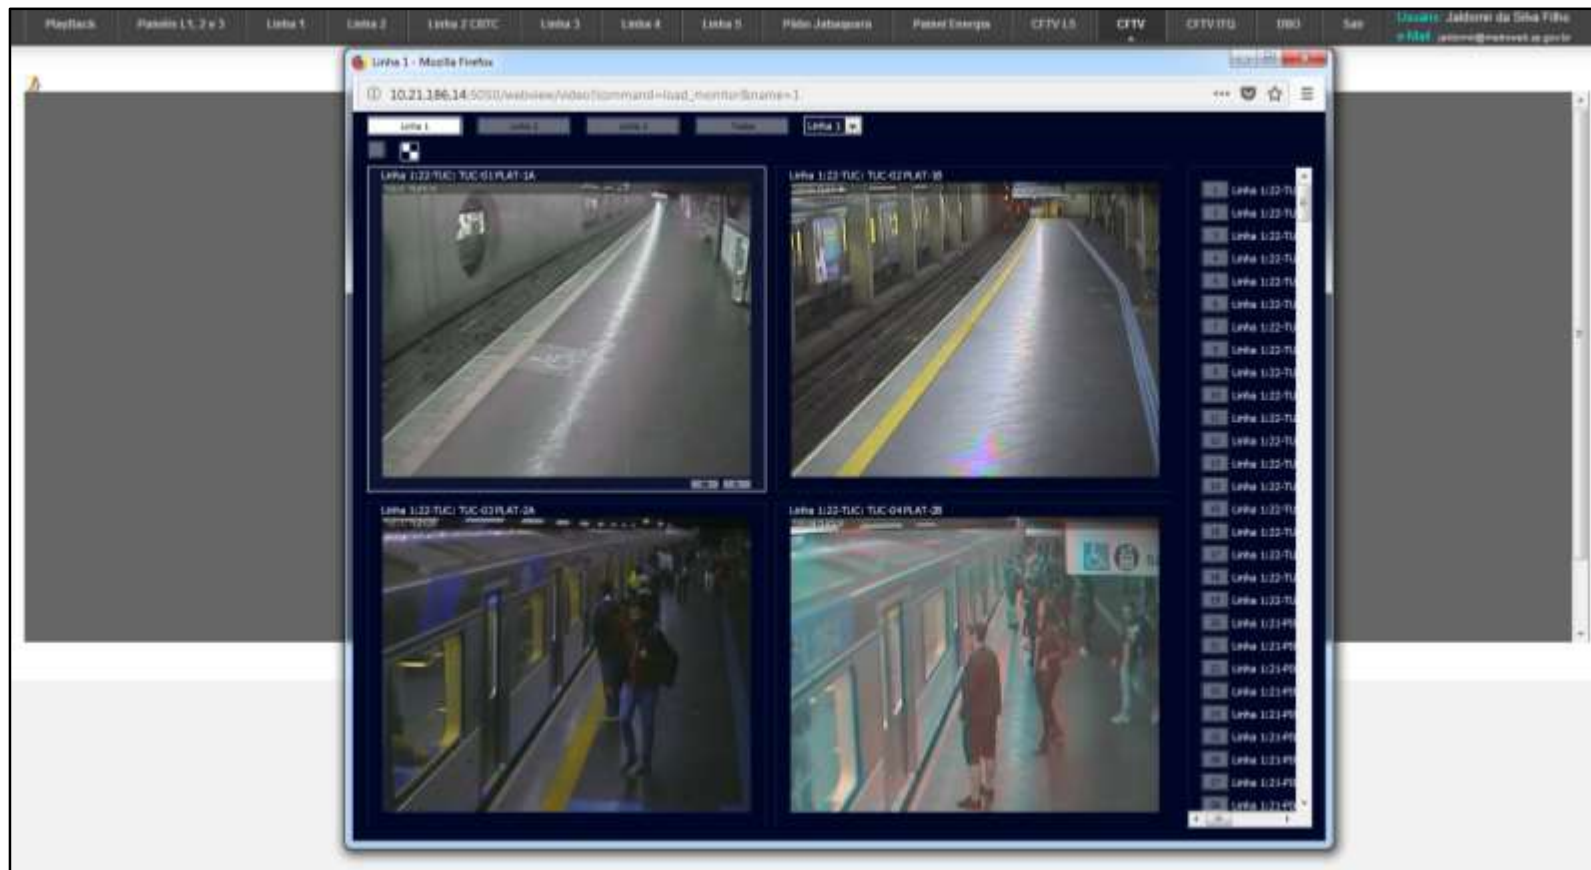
PlayBack Paineis L1, 2 e 3 Linha 1 Linha 2 Linha 2 CBTC Linha 3 Linha 4 Linha 5 Pátio Jabaquara Painel Energia CFTV L5 CFTV CFTV ITQ DBO Sair Usuário: Jaldomir da Silva Filho e-Mail: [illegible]

Linha 1 - Mozilla Firefox

10.21.186.14:5050/webview/video?command=load_monitor&name=1

Linha 1 Linha 2 Linha 3 Todas Linha 1

Linha 1:22-TUC: TUC-01PLAT-1A

Linha 1:22-TUC: TUC-02PLAT-1B

Linha 1:22-TUC: TUC-03PLAT-2A

Linha 1:22-TUC: TUC-04PLAT-2B

Linha 1:22-TU
Linha 1:22-TU
Linha 1:22-TU
Linha 1:22-TU
Linha 1:22-TU
Linha 1:22-TU
Linha 1:22-TU
Linha 1:22-TU
Linha 1:22-TU
Linha 1:22-TU
Linha 1:22-TU
Linha 1:22-TU
Linha 1:22-TU
Linha 1:22-TU
Linha 1:22-TU
Linha 1:22-TU
Linha 1:22-TU
Linha 1:22-TU
Linha 1:22-TU
Linha 1:21-PI
Linha 1:21-PI
Linha 1:21-PI
Linha 1:21-PI
Linha 1:21-PI
Linha 1:21-PI
Linha 1:21-PI
Linha 1:21-PI
Linha 1:21-PI